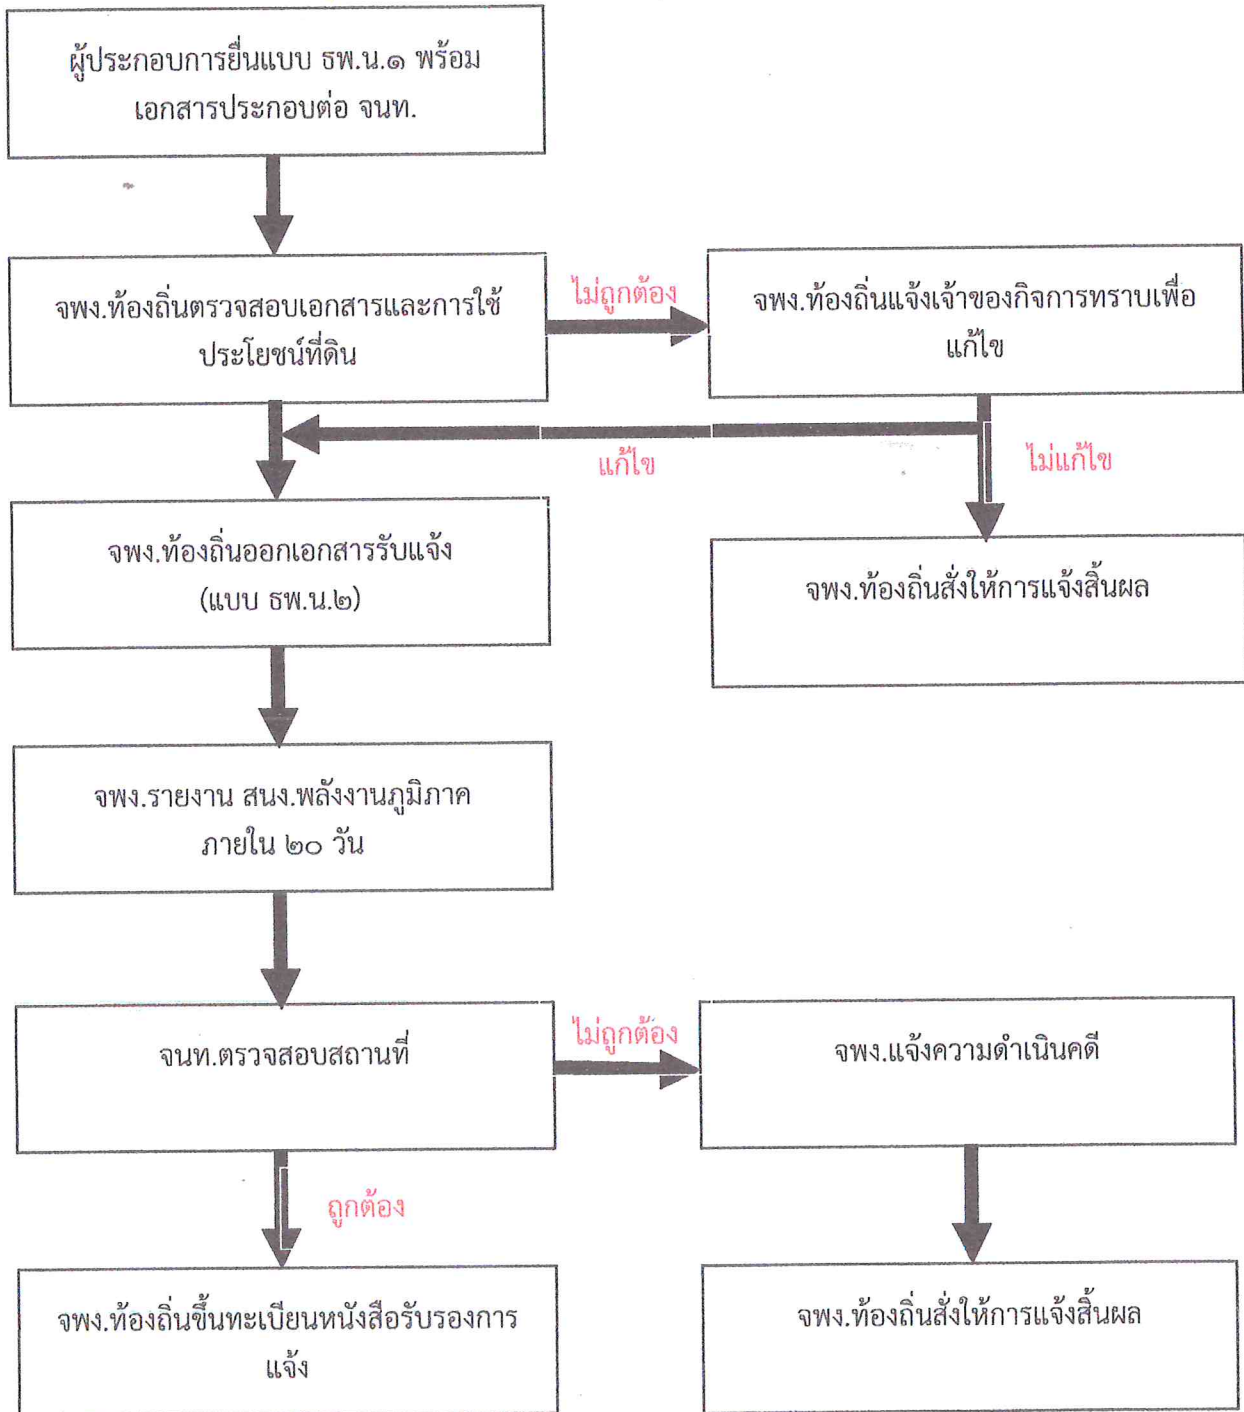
ผู้ประกอบการยื่นแบบ ธพ.น.๑ พร้อมเอกสารประกอบต่อ จนท.

จพง.ท้องถิ่นตรวจสอบเอกสารและการใช้ประโยชน์ที่ดิน

ไม่ถูกต้อง

จพง.ท้องถิ่นแจ้งเจ้าของกิจการทราบเพื่อแก้ไข

แก้ไข

ไม่แก้ไข

จพง.ท้องถิ่นออกเอกสารรับแจ้ง (แบบ ธพ.น.๒)

จพง.ท้องถิ่นสั่งให้การแจ้งสิ้นผล

จพง.รายงาน สนง.พลังงานภูมิภาค ภายใน ๒๐ วัน

จนท.ตรวจสอบสถานที่

ไม่ถูกต้อง

จพง.แจ้งความดำเนินคดี

ถูกต้อง

จพง.ท้องถิ่นขึ้นทะเบียนหนังสือรับรองการแจ้ง

จพง.ท้องถิ่นสั่งให้การแจ้งสิ้นผล